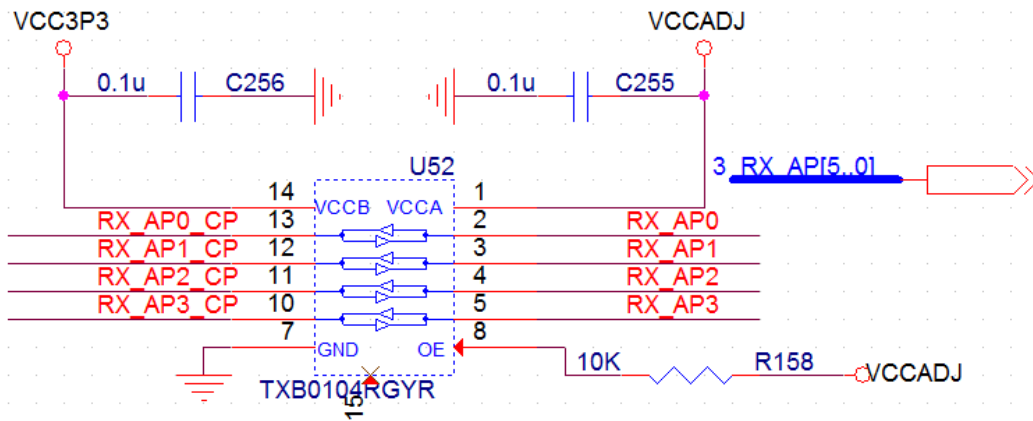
VCC3P3

VCCADJ

0.1u C256

0.1u C255

U52

3 RX_AP[5..0]

14 VCCB VCCA 1

RX_AP0_CP 13 2 RX_AP0

RX_AP1_CP 12 3 RX_AP1

RX_AP2_CP 11 4 RX_AP2

RX_AP3_CP 10 5 RX_AP3

7 GND OE 8

10K R158 VCCADJ

TXB0104RGYR

15